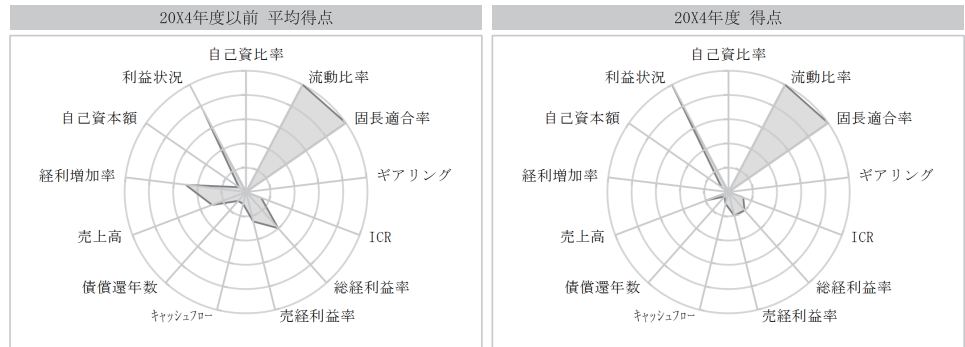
20X4年度以前 平均得点

自己資比率
流動比率
固長適合率
ギアリング
ICR
総経利益率
売経利益率
キャッシュフロー
債償還年数
売上高
経利増加率
自己資本額
利益状況

20X4年度 得点

自己資比率
流動比率
固長適合率
ギアリング
ICR
総経利益率
売経利益率
キャッシュフロー
債償還年数
売上高
経利増加率
自己資本額
利益状況